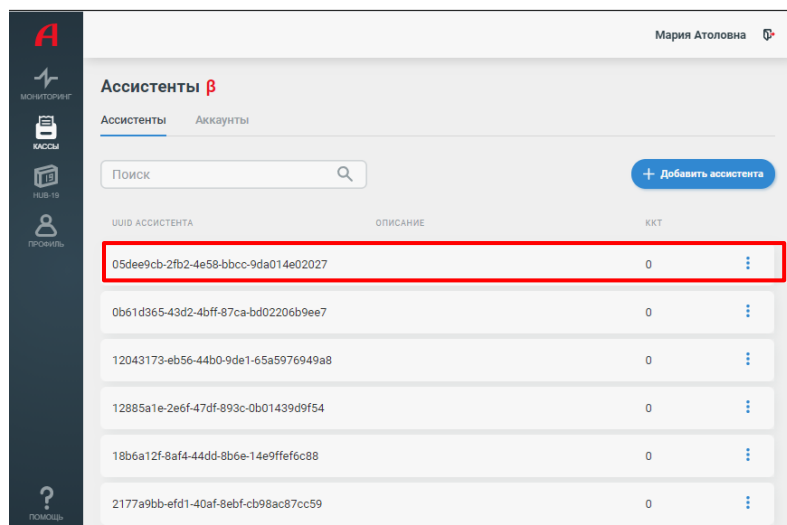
A

МОНИТОРИНГ

КАССЫ

HUB-19

ПРОФИЛЬ

ПОМОЩЬ

Мария Атоловна

Ассистенты β

Ассистенты Аккаунты

Поиск

+ Добавить ассистента

| UUID АССИСТЕНТА | ОПИСАНИЕ | ККТ |
|---|---|---|
| 05dee9cb-2fb2-4e58-bbcc-9da014e02027 | | 0 |
| 0b61d365-43d2-4bff-87ca-bd02206b9ee7 | | 0 |
| 12043173-eb56-44b0-9de1-65a5976949a8 | | 0 |
| 12885a1e-2e6f-47df-893c-0b01439d9f54 | | 0 |
| 18b6a12f-8af4-44dd-8b6e-14e9ffef6c88 | | 0 |
| 2177a9bb-efd1-40af-8ebf-cb98ac87cc59 | | 0 |